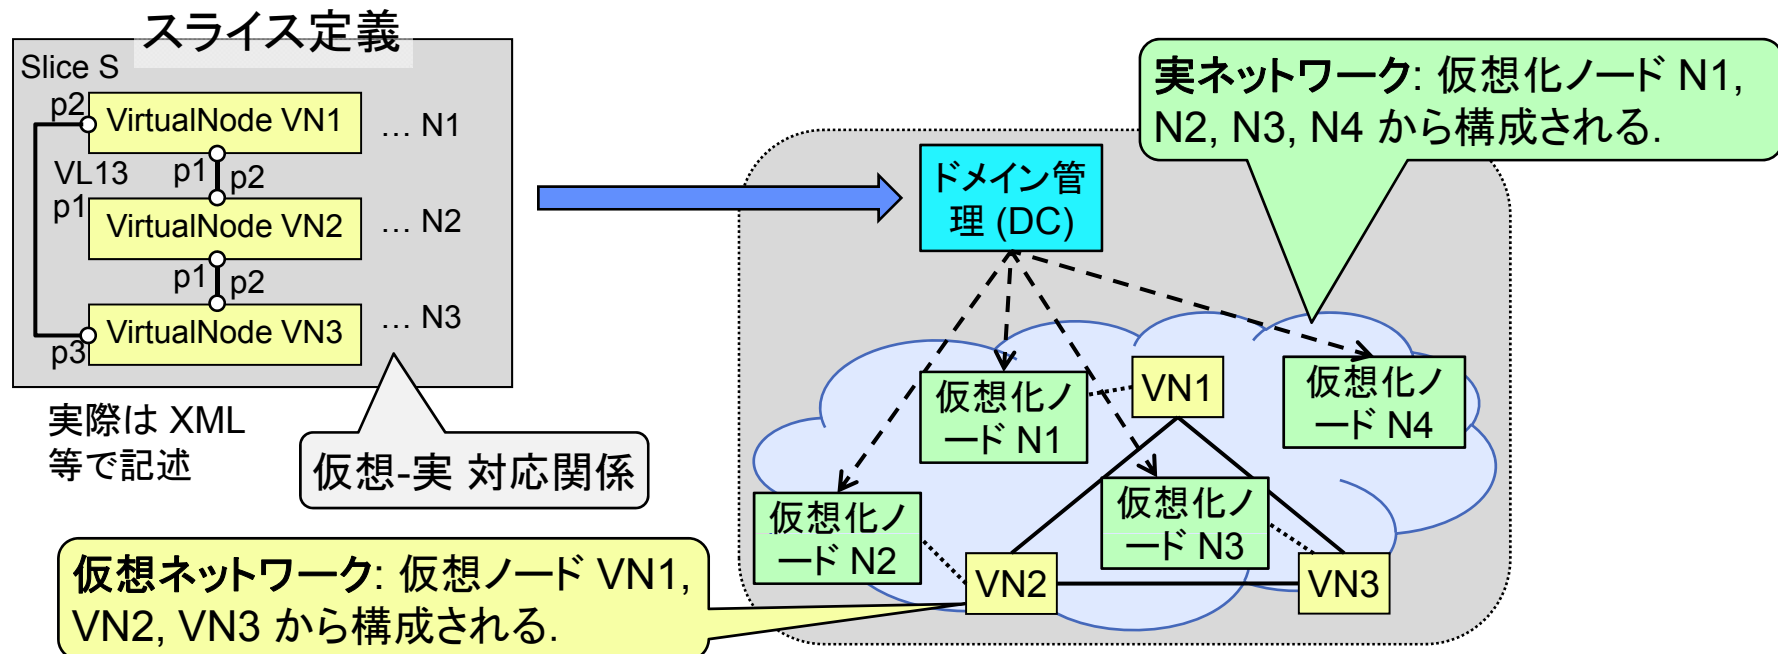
スライス定義

Slice S

p2 VirtualNode VN1 … N1

VL13 p1 p2

p1 VirtualNode VN2 … N2

p1 p2

VirtualNode VN3 … N3

p3

実際は XML 等で記述

仮想-実 対応関係

実ネットワーク: 仮想化ノード N1, N2, N3, N4 から構成される.

ドメイン管理 (DC)

仮想化ノード N1

VN1

仮想化ノード N4

仮想化ノード N2

仮想化ノード N3

VN2

VN3

仮想ネットワーク: 仮想ノード VN1, VN2, VN3 から構成される.